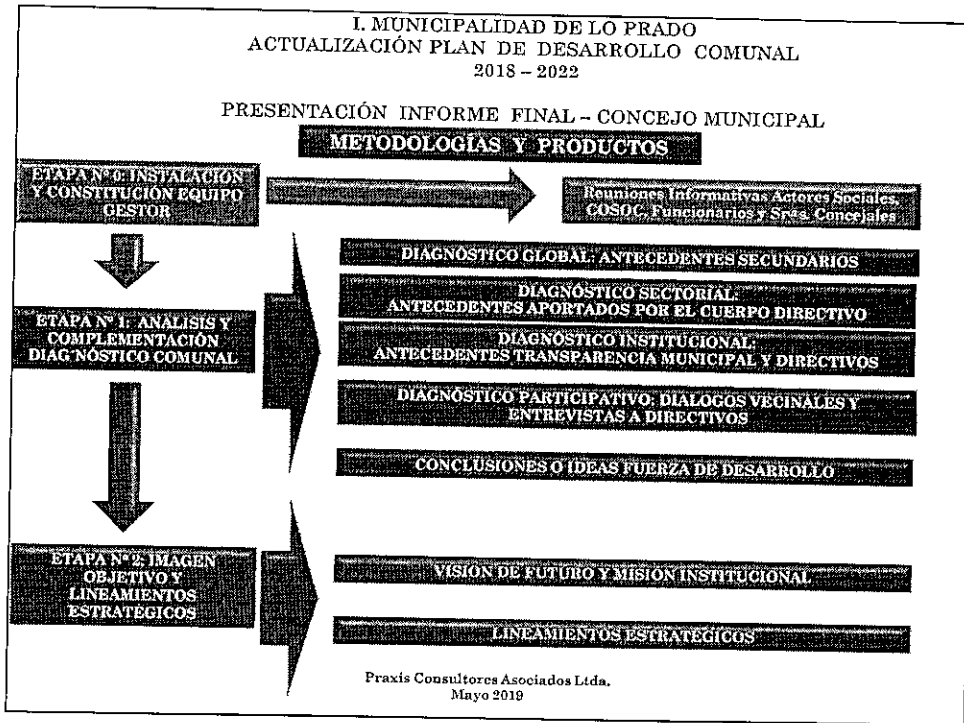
I. MUNICIPALIDAD DE LO PRADO
ACTUALIZACIÓN PLAN DE DESARROLLO COMUNAL
2018 – 2022

PRESENTACIÓN INFORME FINAL – CONCEJO MUNICIPAL

METODOLOGÍAS Y PRODUCTOS

ETAPA Nº 0: INSTALACIÓN Y CONSTITUCIÓN EQUIPO GESTOR

Reuniones Informativas Actores Sociales, COSOC, Funcionarios y Sras. Concejales

ETAPA Nº 1: ANÁLISIS Y COMPLEMENTACIÓN DIAGNÓSTICO COMUNAL

DIAGNÓSTICO GLOBAL: ANTECEDENTES SECUNDARIOS

DIAGNÓSTICO SECTORIAL: ANTECEDENTES APORTADOS POR EL CUERPO DIRECTIVO

DIAGNÓSTICO INSTITUCIONAL: ANTECEDENTES TRANSPARENCIA MUNICIPAL Y DIRECTIVOS

DIAGNÓSTICO PARTICIPATIVO: DIALOGOS VECINALES Y ENTREVISTAS A DIRECTIVOS

CONCLUSIONES O IDEAS FUERZA DE DESARROLLO

ETAPA Nº 2: IMAGEN OBJETIVO Y LINEAMIENTOS ESTRATÉGICOS

VISIÓN DE FUTURO Y MISIÓN INSTITUCIONAL

LINEAMIENTOS ESTRATÉGICOS

Praxis Consultores Asociados Ltda.
Mayo 2019